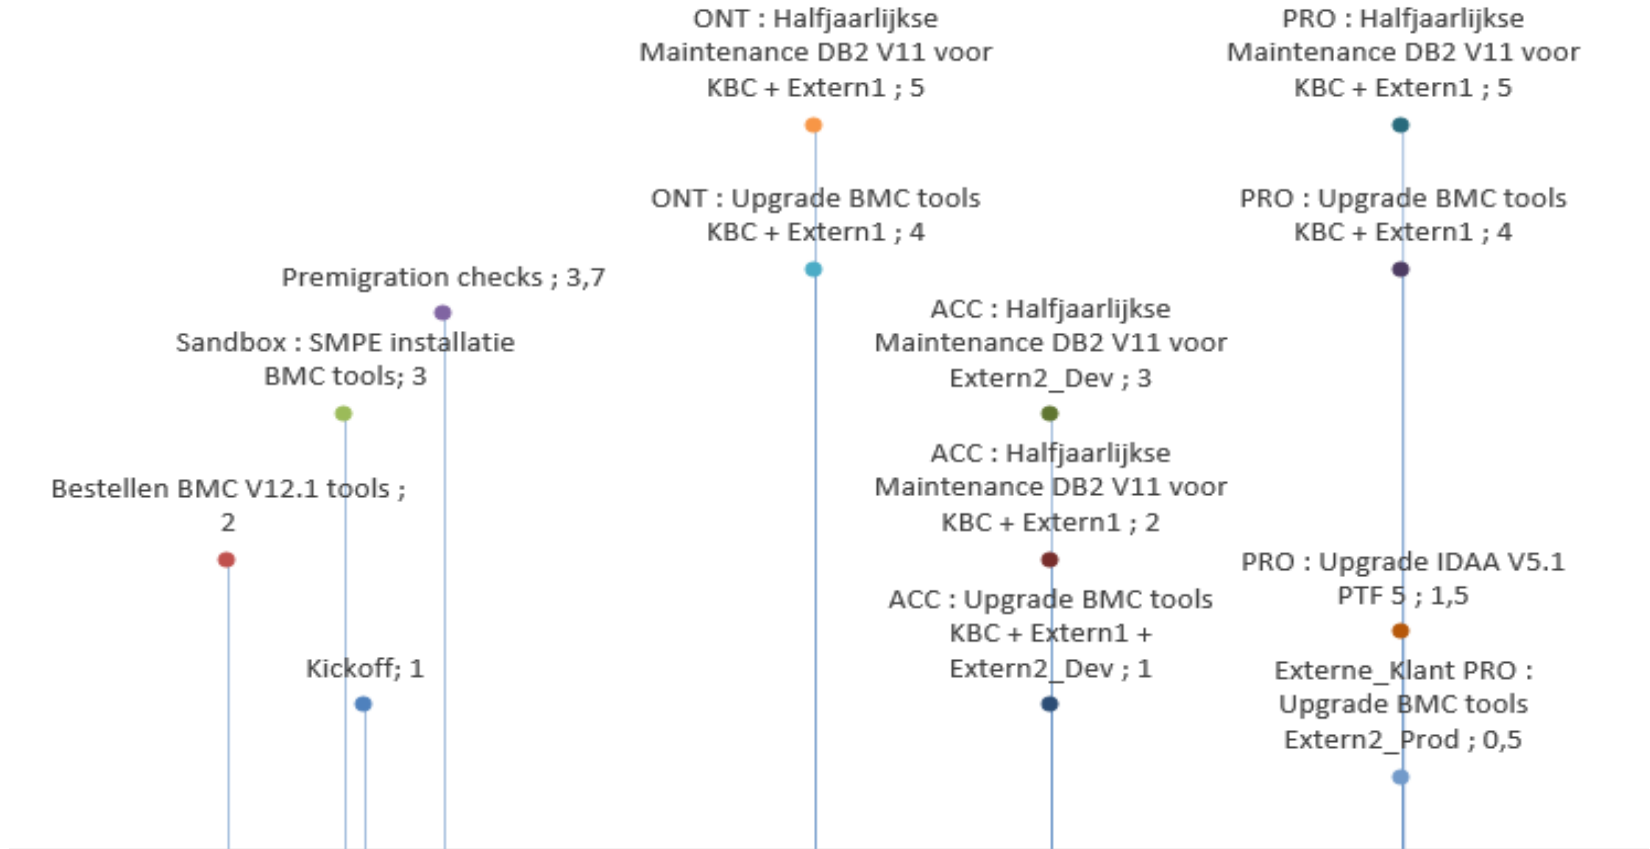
ONT : Halfjaarlijkse Maintenance DB2 V11 voor KBC + Extern1 ; 5

PRO : Halfjaarlijkse Maintenance DB2 V11 voor KBC + Extern1 ; 5

ONT : Upgrade BMC tools KBC + Extern1 ; 4

PRO : Upgrade BMC tools KBC + Extern1 ; 4

Premigration checks ; 3,7

ACC : Halfjaarlijkse Maintenance DB2 V11 voor Extern2_Dev ; 3

Sandbox : SMPE installatie BMC tools; 3

Bestellen BMC V12.1 tools ; 2

ACC : Halfjaarlijkse Maintenance DB2 V11 voor KBC + Extern1 ; 2

PRO : Upgrade IDAA V5.1 PTF 5 ; 1,5

ACC : Upgrade BMC tools KBC + Extern1 + Extern2_Dev ; 1

Kickoff; 1

Externe_Klant PRO : Upgrade BMC tools Extern2_Prod ; 0,5